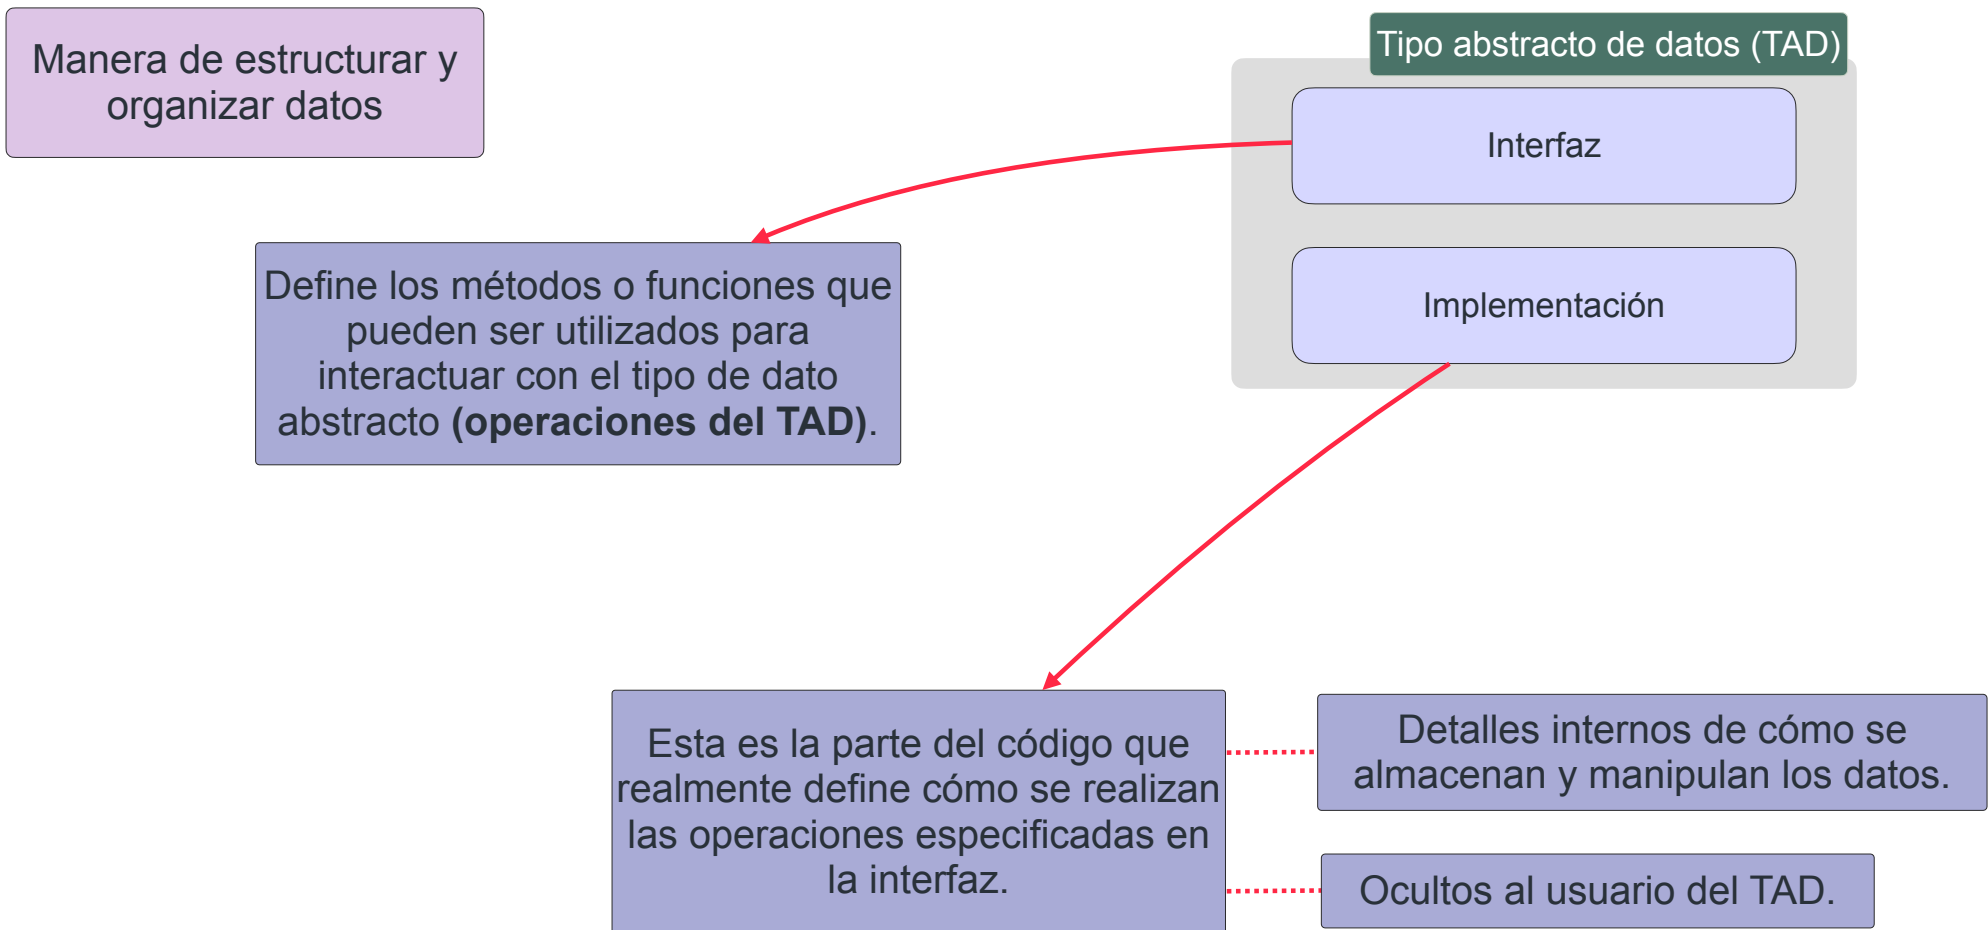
Manera de estructurar y organizar datos

Tipo abstracto de datos (TAD)

Interfaz

Implementación

Define los métodos o funciones que pueden ser utilizados para interactuar con el tipo de dato abstracto **(operaciones del TAD)**.

Esta es la parte del código que realmente define cómo se realizan las operaciones especificadas en la interfaz.

Detalles internos de cómo se almacenan y manipulan los datos.

Ocultos al usuario del TAD.